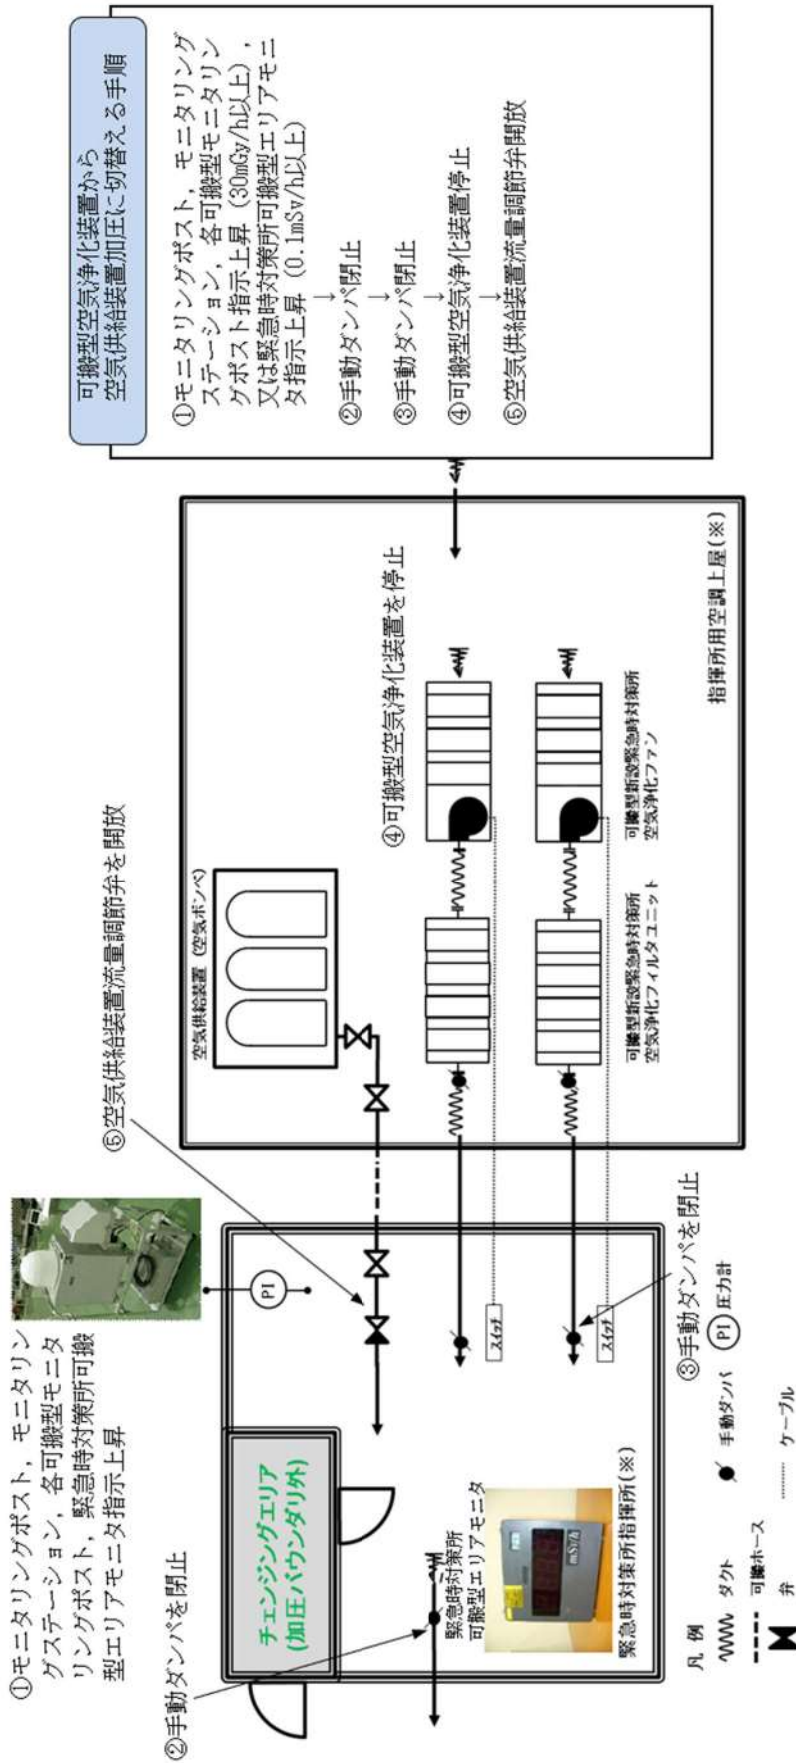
可搬型空気浄化装置から
空気供給装置加圧に切替える手順

①モニタリングポスト，モニタリングステーション，各可搬型モニタリングポスト指示上昇（30mGy/h以上），又は緊急時対策所可搬型エリアモニタ指示上昇（0.1mSv/h以上）
↓
②手動ダンパ閉止
↓
③手動ダンパ閉止
↓
④可搬型空気浄化装置停止
↓
⑤空気供給装置流量調節弁開放

①モニタリングポスト，モニタリングステーション，各可搬型モニタリングポスト，緊急時対策所可搬型エリアモニタ指示上昇

⑤空気供給装置流量調節弁を開放

④可搬型空気浄化装置を停止

空気供給装置（空気ボンベ）

可搬型新設緊急時対策所空気浄化フィルタユニット

可搬型新設緊急時対策所空気浄化ファン

指揮所用空調上屋（※）

PI

スイッチ

スイッチ

チェンジングエリア（加圧バウンダリ外）

緊急時対策所可搬型エリアモニタ

緊急時対策所指揮所（※）

②手動ダンパを閉止

③手動ダンパを閉止

凡例
ダクト
可撓ホース
弁
手動ダンパ
ケーブル
PI 圧力計